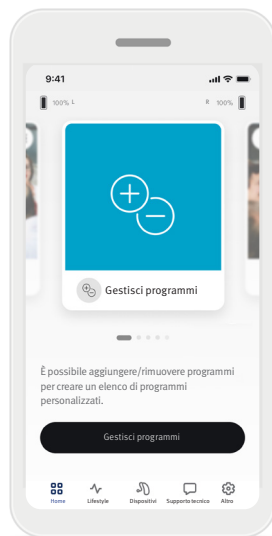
9:41

100% L

R 100%

Gestisci programmi

È possibile aggiungere/rimuovere programmi per creare un elenco di programmi personalizzati.

Gestisci programmi

Home
Lifestyle
Dispositivi
Supporto tecnico
Altro